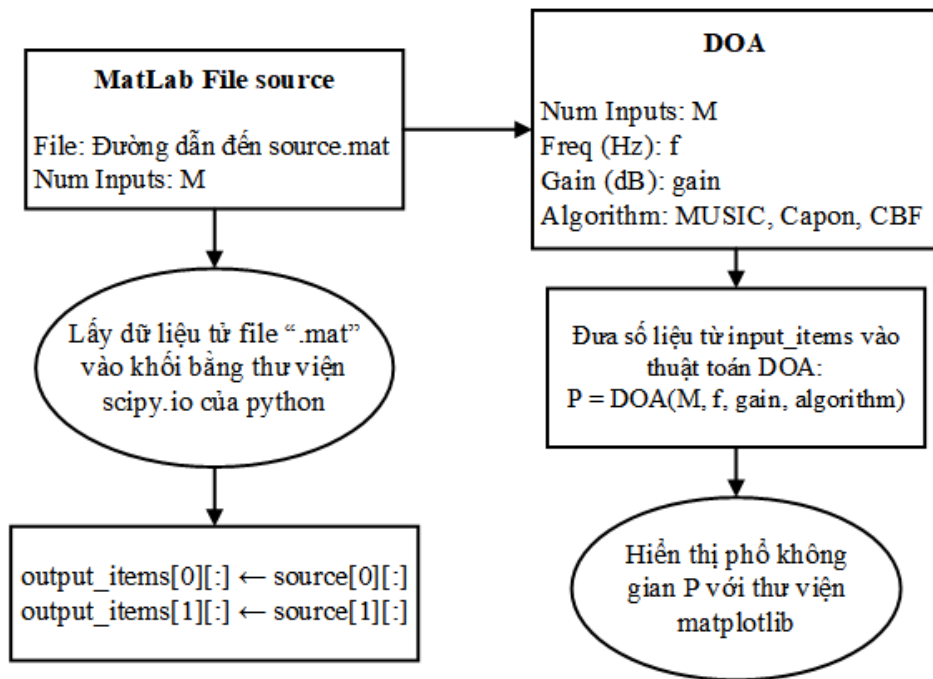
MatLab File source

File: Đường dẫn đến source.mat
Num Inputs: M

Lấy dữ liệu từ file “.mat” vào khối bằng thư viện scipy.io của python

output_items[0][:] ← source[0][:]
output_items[1][:] ← source[1][:]

DOA

Num Inputs: M
Freq (Hz): f
Gain (dB): gain
Algorithm: MUSIC, Capon, CBF

Đưa số liệu từ input_items vào thuật toán DOA:
P = DOA(M, f, gain, algorithm)

Hiển thị phổ không gian P với thư viện matplotlib